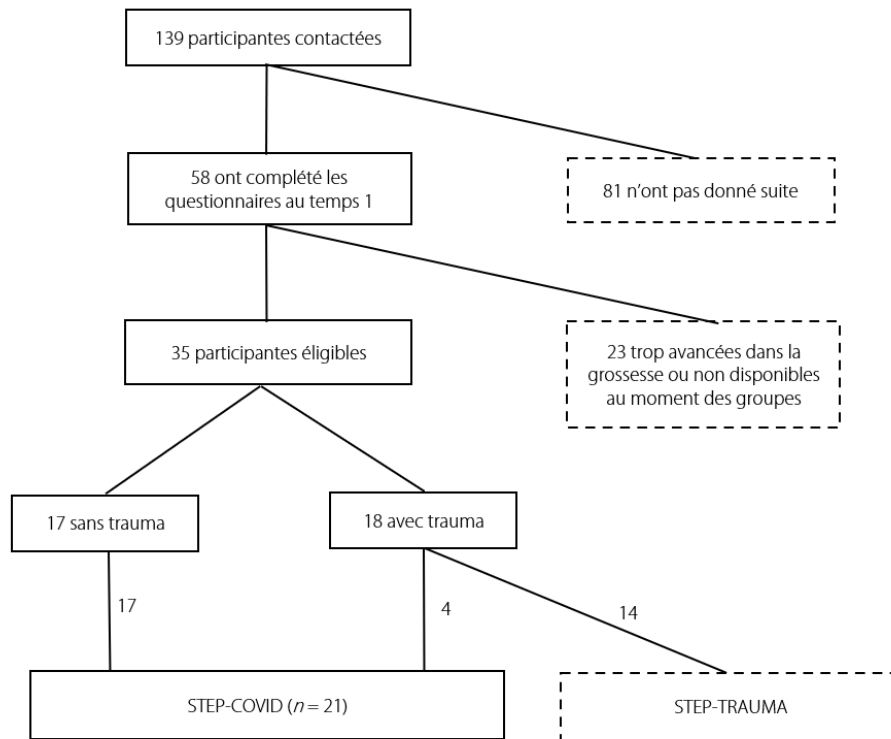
139 participantes contactées

58 ont complété les questionnaires au temps 1

81 n'ont pas donné suite

35 participantes éligibles

23 trop avancées dans la grossesse ou non disponibles au moment des groupes

17 sans trauma

18 avec trauma

17

4

14

STEP-COVID ($n = 21$)

STEP-TRAUMA